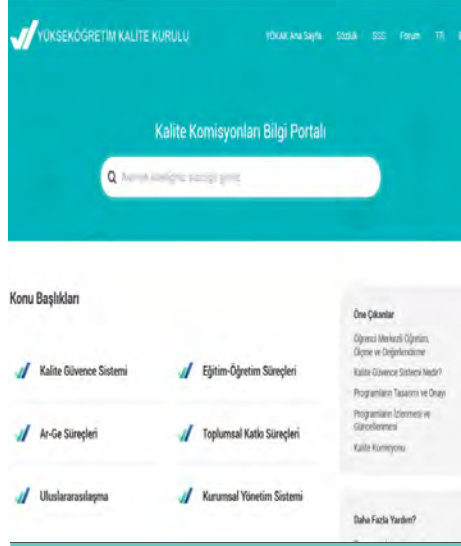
YÜKSEKÖĞRETİM KALİTE KURULU

YÖKAK Ana Sayfa Sözlük SSS Forum TR E

Kalite Komisyonları Bilgi Portalı

Aramak istediğiniz sözcüğü giriniz

Konu Başlıkları

Kalite Güvence Sistemi

Eğitim-Öğretim Süreçleri

Ar-Ge Süreçleri

Toplumsal Katkı Süreçleri

Uluslararasılaşma

Kurumsal Yönetim Sistemi

Öne Çıkanlar

Öğrenci Merkezli Öğretim, Ölçme ve Değerlendirme

Kalite Güvence Sistemi Nedir?

Programların Tasarımı ve Onayı

Programların İzlenmesi ve Güncellenmesi

Kalite Komisyonu

Daha Fazla Yardım?